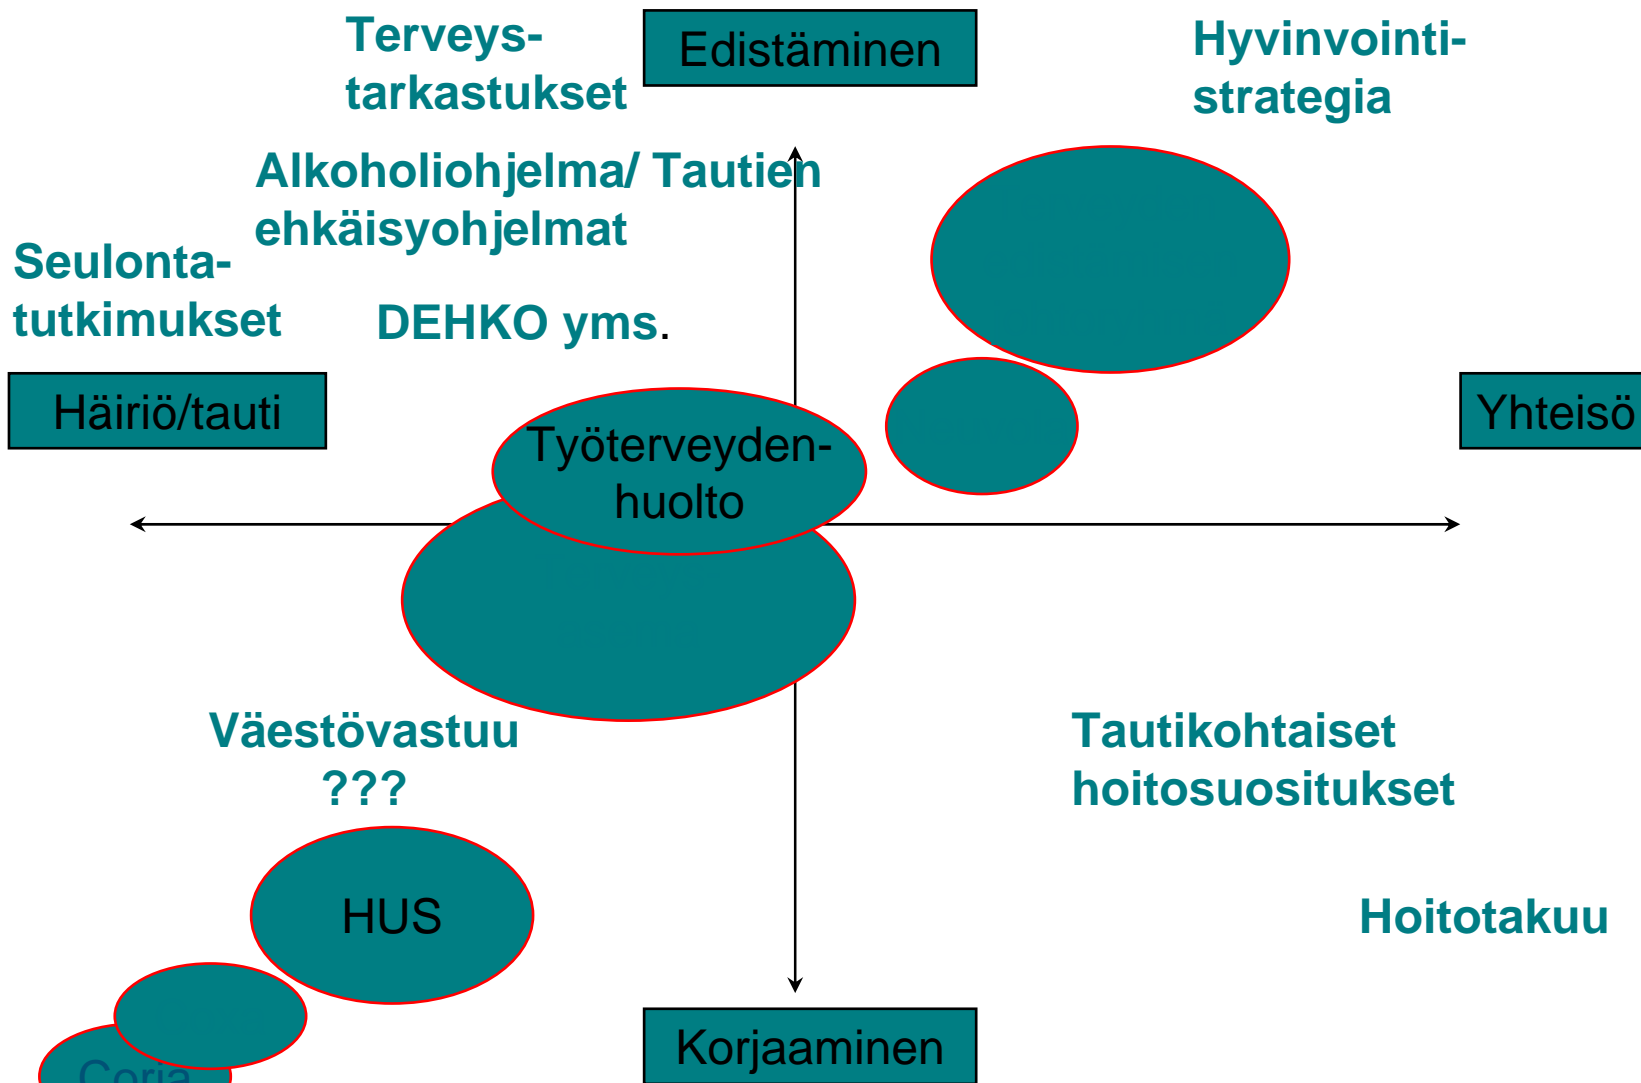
Terveystarkastukset

Edistäminen

Hyvinvointistrategia

Alkoholiohjelma/ Tautien ehkäisyohjelmat

Seulontatutkimukset

DEHKO yms.

Häiriö/tauti

Työterveydenhuolto

Yhteisö

Väestövastuu ???

Tautikohtaiset hoitosuositukset

HUS

Hoitotakuu

Coria

Korjaaminen